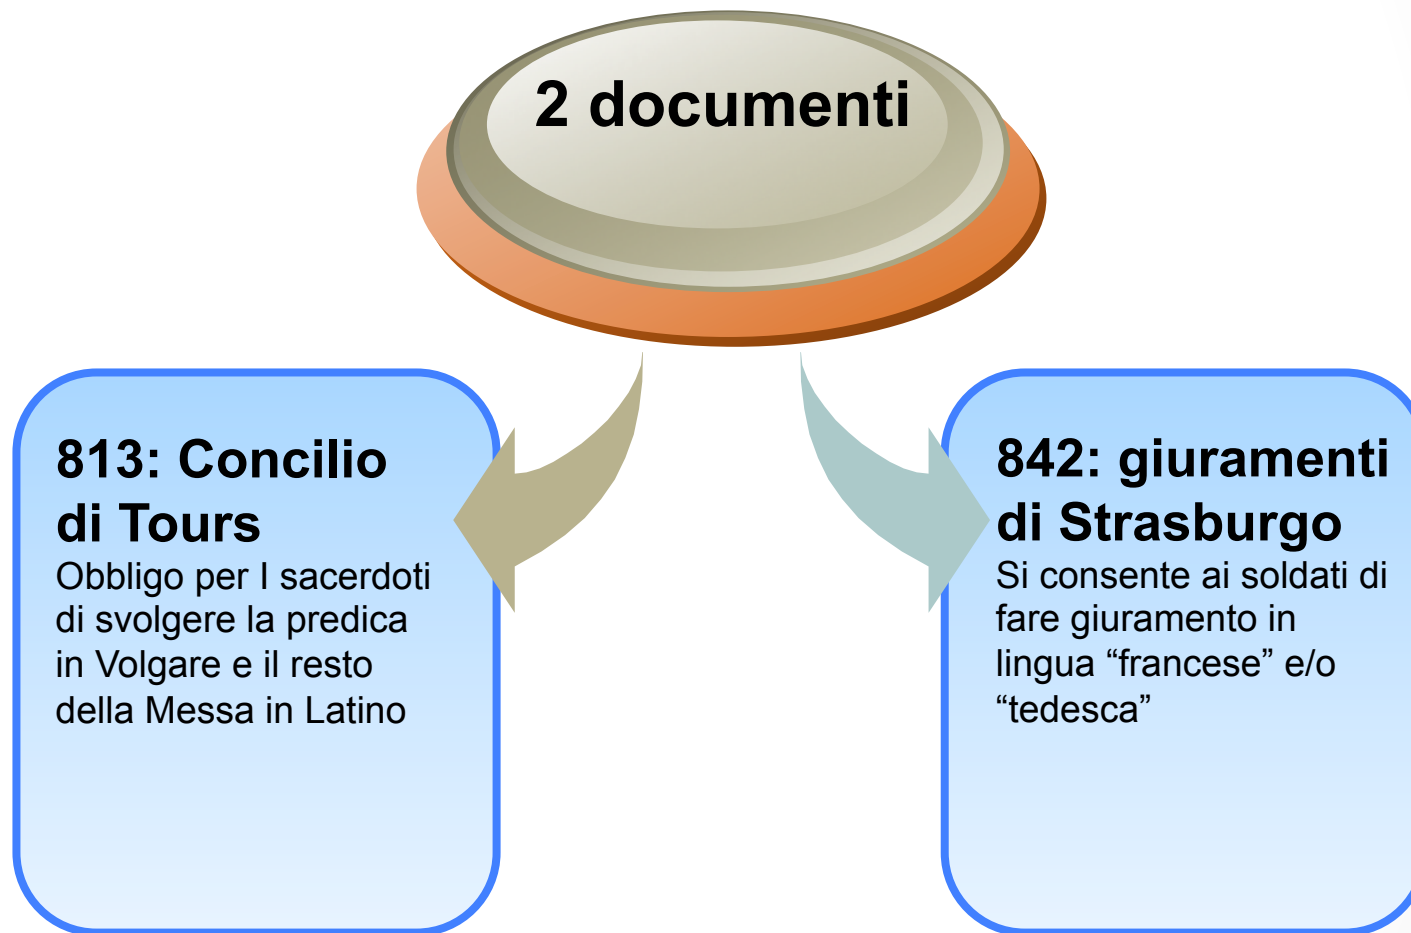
2 documenti

813: Concilio di Tours
Obbligo per I sacerdoti di svolgere la predica in Volgare e il resto della Messa in Latino

842: giuramenti di Strasburgo
Si consente ai soldati di fare giuramento in lingua “francese” e/o “tedesca”